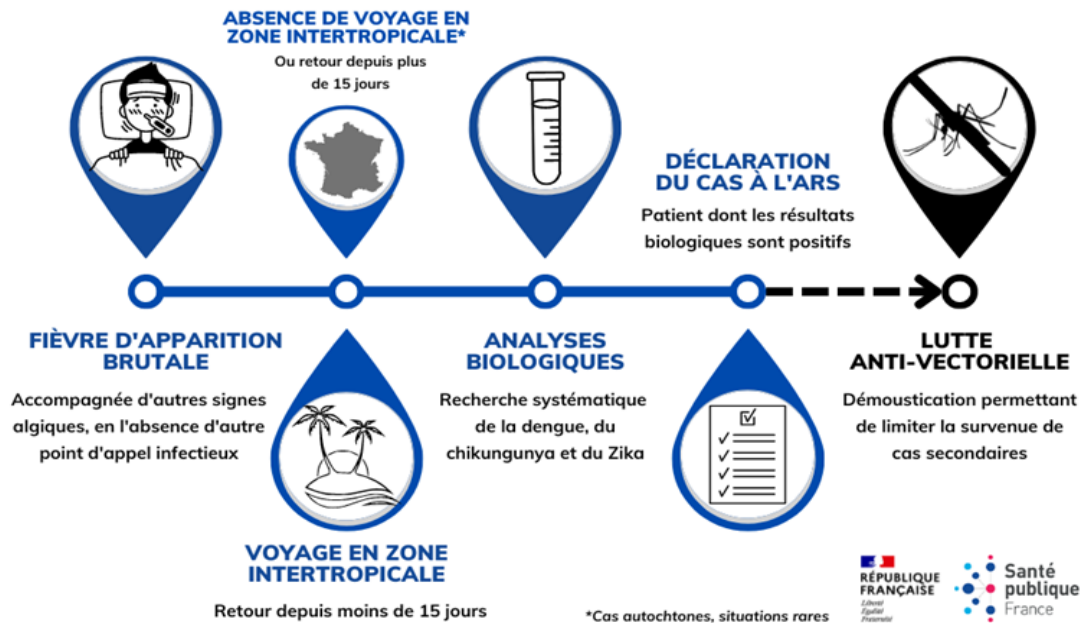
ABSENCE DE VOYAGE EN ZONE INTERTROPICALE*

Ou retour depuis plus de 15 jours

DÉCLARATION DU CAS À L'ARS

Patient dont les résultats biologiques sont positifs

FIÈVRE D'APPARITION BRUTALE

Accompagnée d'autres signes algiques, en l'absence d'autre point d'appel infectieux

ANALYSES BIOLOGIQUES

Recherche systématique de la dengue, du chikungunya et du Zika

LUTTE ANTI-VECTORIELLE

Démoustication permettant de limiter la survenue de cas secondaires

VOYAGE EN ZONE INTERTROPICALE

Retour depuis moins de 15 jours

*Cas autochtones, situations rares

RÉPUBLIQUE FRANÇAISE
Liberté
Égalité
Fraternité

Santé publique France